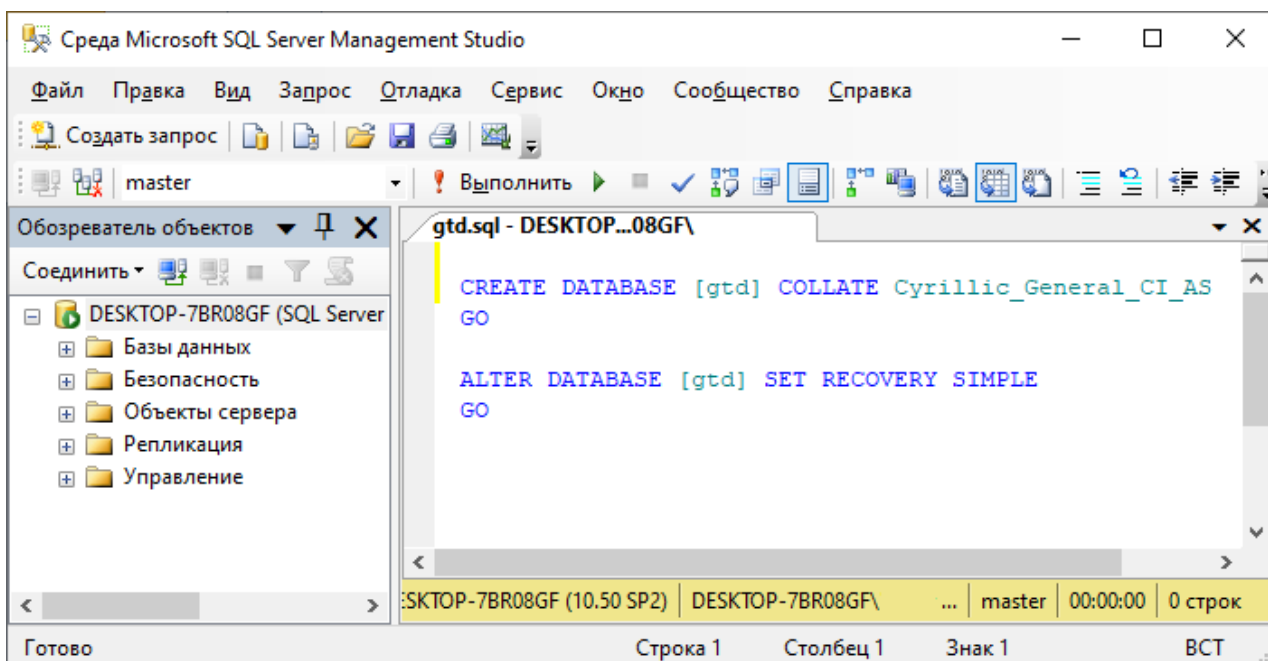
Среда Microsoft SQL Server Management Studio

Файл Правка Вид Запрос Отладка Сервис Окно Сообщество Справка

Создать запрос

master

Выполнить

Обозреватель объектов

Соединить

DESKTOP-7BR08GF (SQL Server

Базы данных

Безопасность

Объекты сервера

Репликация

Управление

gtd.sql - DESKTOP...08GF\

CREATE DATABASE [gtd] COLLATE Cyrillic_General_CI_AS
GO

ALTER DATABASE [gtd] SET RECOVERY SIMPLE
GO

:SKTOP-7BR08GF (10.50 SP2) | DESKTOP-7BR08GF\ ... | master | 00:00:00 | 0 строк

Готово Строка 1 Столбец 1 Знак 1 ВСТ